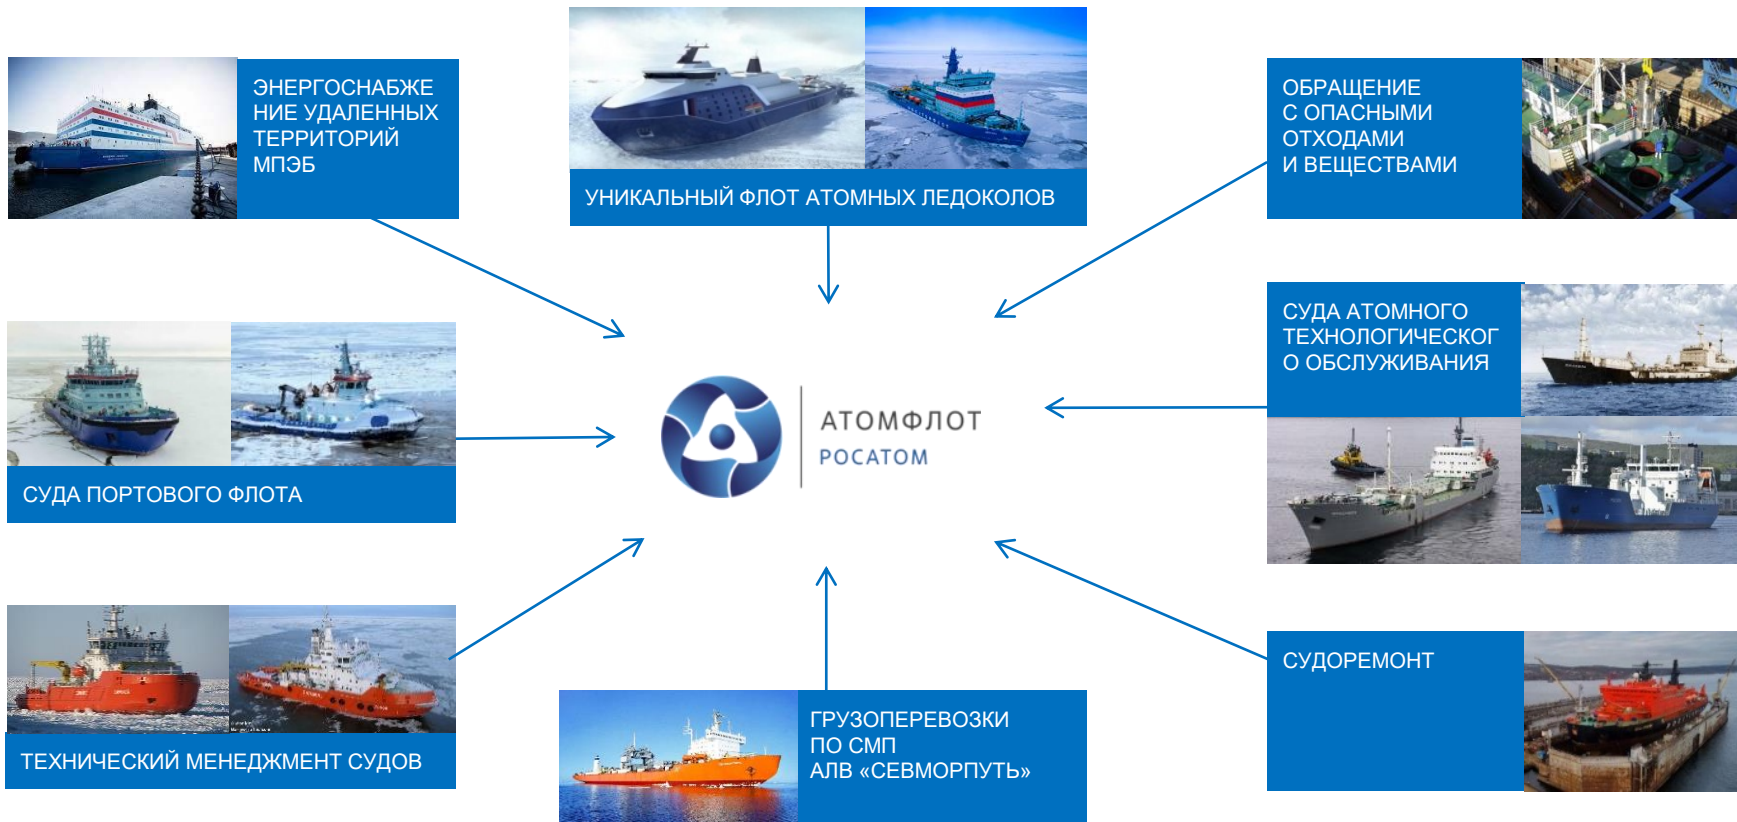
ЭНЕРГОСНАБЖЕНИЕ УДАЛЕННЫХ ТЕРРИТОРИЙ МПЭБ

УНИКАЛЬНЫЙ ФЛОТ АТОМНЫХ ЛЕДОКОЛОВ

ОБРАЩЕНИЕ С ОПАСНЫМИ ОТХОДАМИ И ВЕЩЕСТВАМИ

СУДА АТОМНОГО ТЕХНОЛОГИЧЕСКОГО ОБСЛУЖИВАНИЯ

СУДА ПОРТОВОГО ФЛОТА

АТОМФЛОТ
РОСАТОМ

ТЕХНИЧЕСКИЙ МЕНЕДЖМЕНТ СУДОВ

ГРУЗОПЕРЕВОЗКИ ПО СМП
АЛВ «СЕВМОРПУТЬ»

СУДОРЕМОНТ